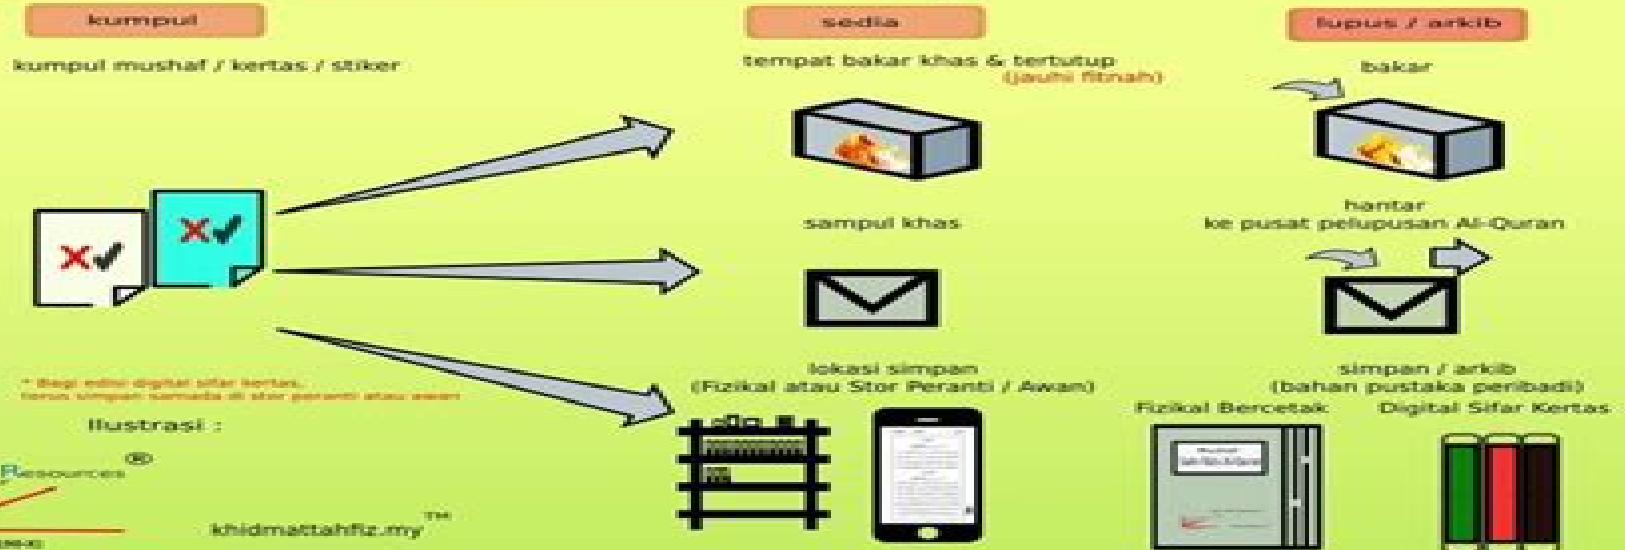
kumpul

kumpul mushaf / kertas / stiker

sedia

tempat bakar khas & tertutup
(jauhi fitnah)

lupus / arkib

bakar

sampul khas

hantar
ke pusat pelupusan Al-Quran

lokasi simpan
(Fizikal atau Stor Peranti / Awan)

simpan / arkib
(bahan pustaka peribadi)

Fizikal Bercetak

Digital Sifar Kertas

* Bagi edisi digital sifar kertas,
terus simpan samada di stor peranti atau awan

Ilustrasi :

Resources ®

khidmattahfiz.my ™